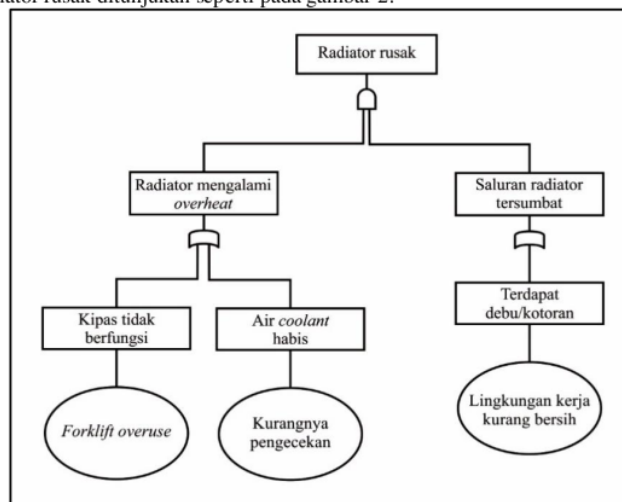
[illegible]ator rusak ditunjukan seperti pada gambar 2.

Radiator rusak

Radiator mengalami *overheat*

Saluran radiator tersumbat

Kipas tidak berfungsi

Air *coolant* habis

Terdapat debu/kotoran

*Forklift overuse*

Kurangnya pengecekan

Lingkungan kerja kurang bersih